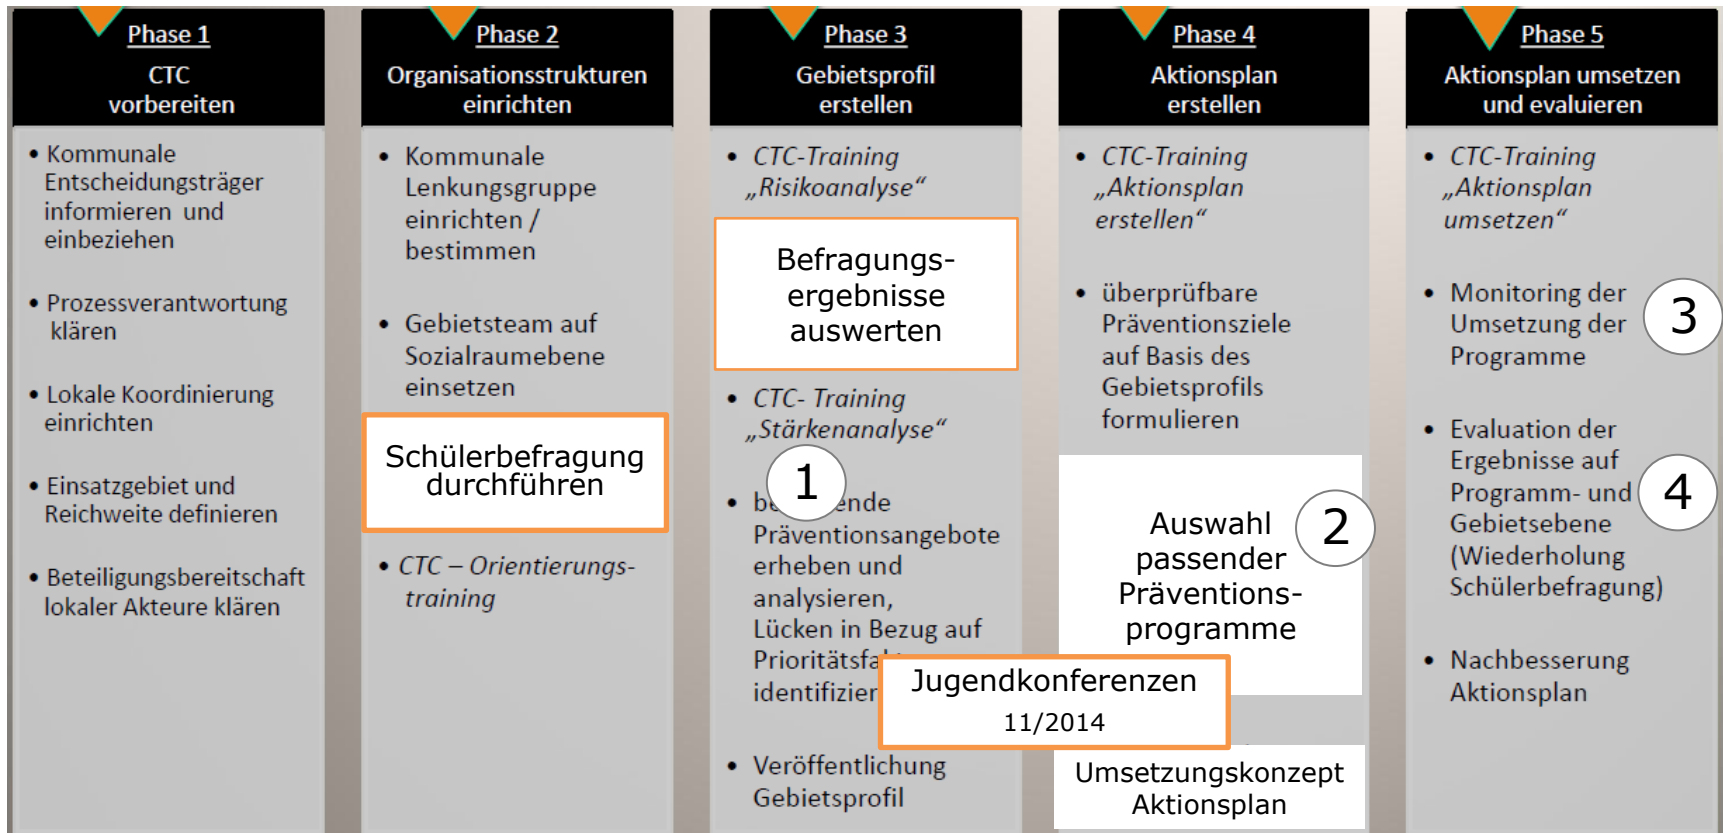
Phase 1
CTC vorbereiten

• Kommunale Entscheidungsträger informieren und einbeziehen

• Prozessverantwortung klären

• Lokale Koordinierung einrichten

• Einsatzgebiet und Reichweite definieren

• Beteiligungsbereitschaft lokaler Akteure klären

Phase 2
Organisationsstrukturen einrichten

• Kommunale Lenkungsgruppe einrichten / bestimmen

• Gebietsteam auf Sozialraumebene einsetzen

Schülerbefragung durchführen

• CTC – Orientierungstraining

Phase 3
Gebietsprofil erstellen

• CTC-Training „Risikoanalyse“

Befragungsergebnisse auswerten

• CTC- Training „Stärkenanalyse“

1

• be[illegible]ende Präventionsangebote erheben und analysieren, Lücken in Bezug auf Prioritätsfa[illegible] identifizier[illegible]

• Veröffentlichung Gebietsprofil

Phase 4
Aktionsplan erstellen

• CTC-Training „Aktionsplan erstellen“

• überprüfbare Präventionsziele auf Basis des Gebietsprofils formulieren

Auswahl passender Präventionsprogramme

2

Jugendkonferenzen
11/2014

Umsetzungskonzept Aktionsplan

Phase 5
Aktionsplan umsetzen und evaluieren

• CTC-Training „Aktionsplan umsetzen“

• Monitoring der Umsetzung der Programme

3

• Evaluation der Ergebnisse auf Programm- und Gebietsebene (Wiederholung Schülerbefragung)

4

• Nachbesserung Aktionsplan